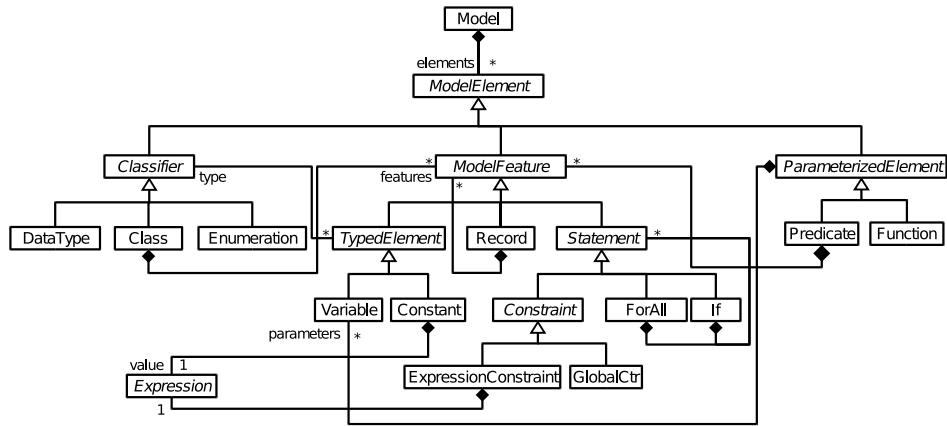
Model
elements *
ModelElement
Classifier
type
* ModelFeature *
features *
ParameterizedElement
DataType
Class
Enumeration
* TypedElement
Record
Statement *
Predicate
Function
Variable
Constant
Constraint
ForAll
If
parameters *
value 1
Expression
1
ExpressionConstraint
GlobalCtr